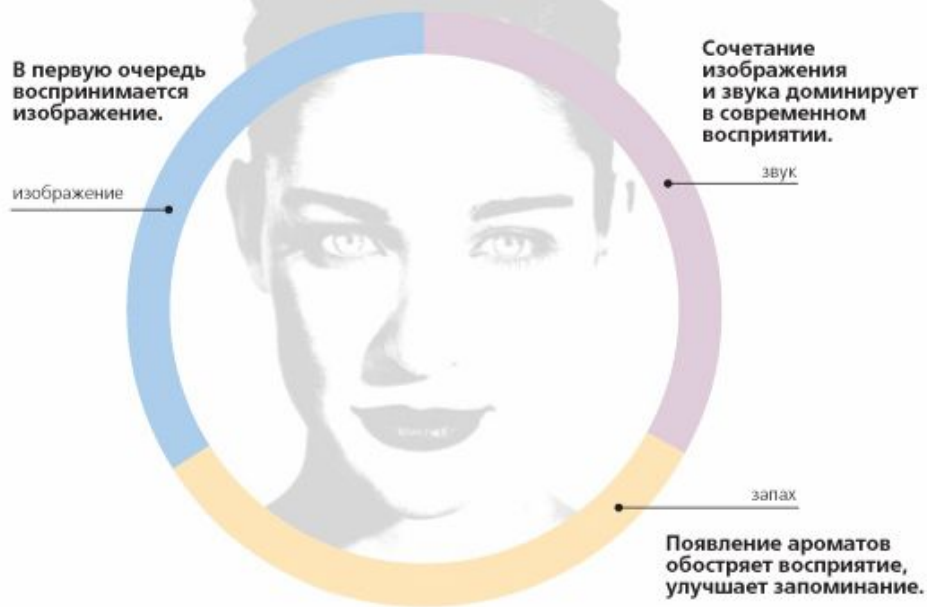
В первую очередь воспринимается изображение.

изображение

Сочетание изображения и звука доминирует в современном восприятии.

звук

запах

Появление ароматов обостряет восприятие, улучшает запоминание.